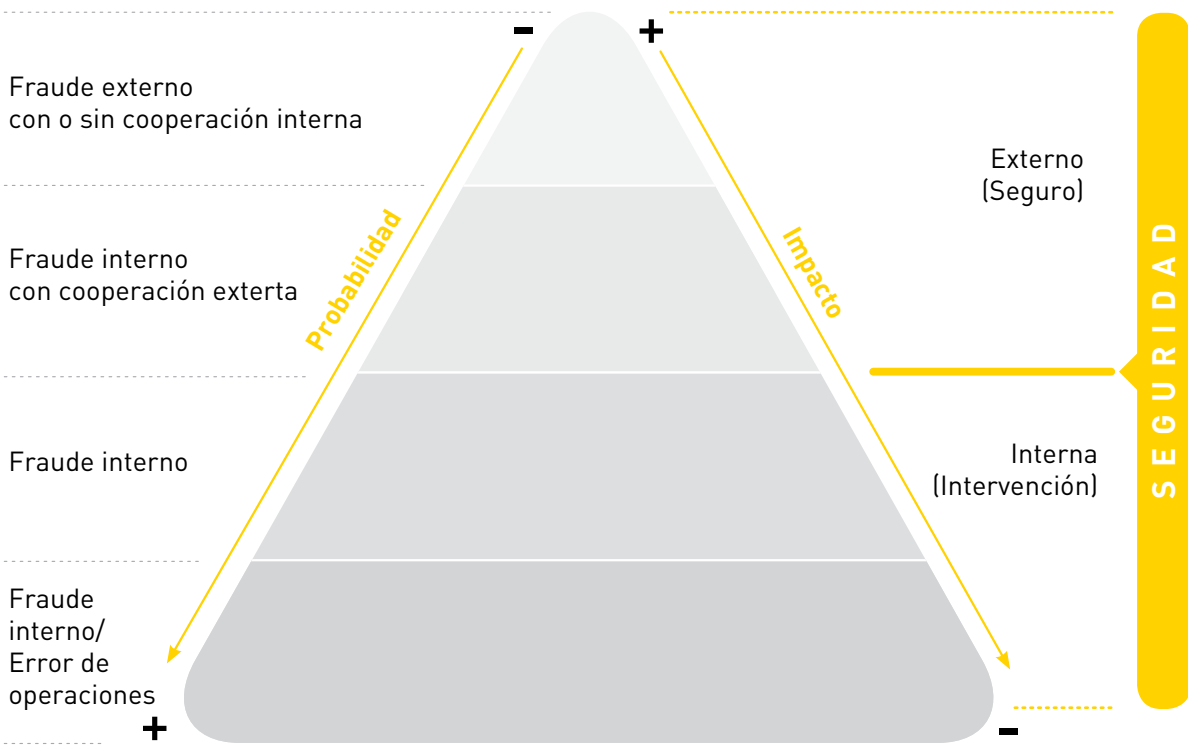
- +

Fraude externo con o sin cooperación interna

Externo (Seguro)

Fraude interno con cooperación exterta

Probabilidad

Impacto

SEGURIDAD

Fraude interno

Interna (Intervención)

Fraude interno/ Error de operaciones

+ -